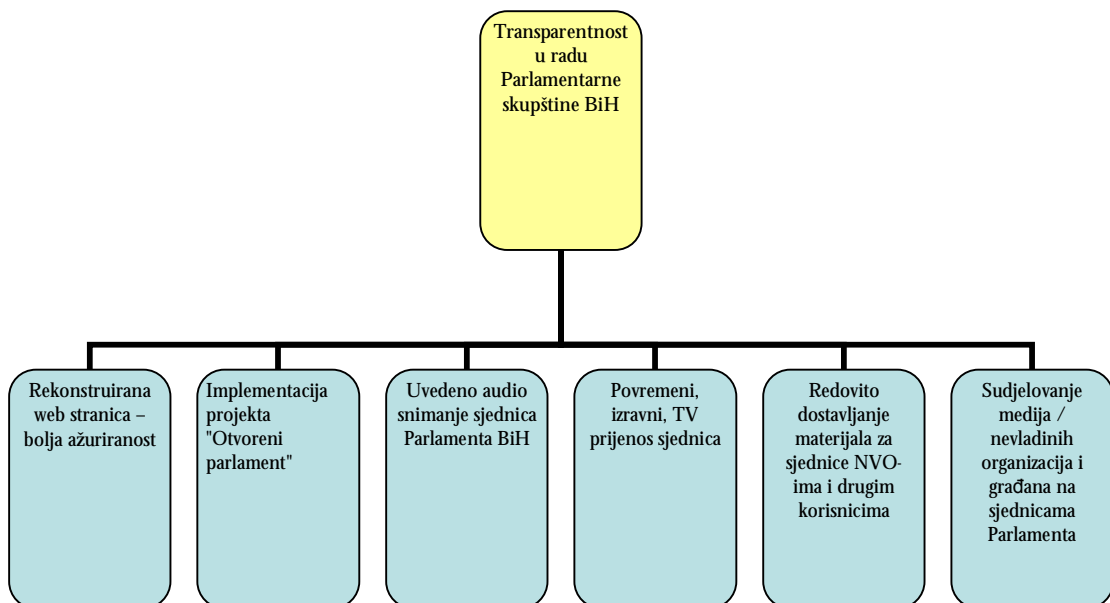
Transparentnost u radu Parlamentarne skupštine BiH

Rekonstruirana web stranica – bolja ažuriranost

Implementacija projekta "Otvoreni parlament"

Uvedeno audio snimanje sjednica Parlamenta BiH

Povremeni, izravni, TV prijenos sjednica

Redovito dostavljanje materijala za sjednice NVO-ima i drugim korisnicima

Sudjelovanje medija / nevladinih organizacija i građana na sjednicama Parlamenta